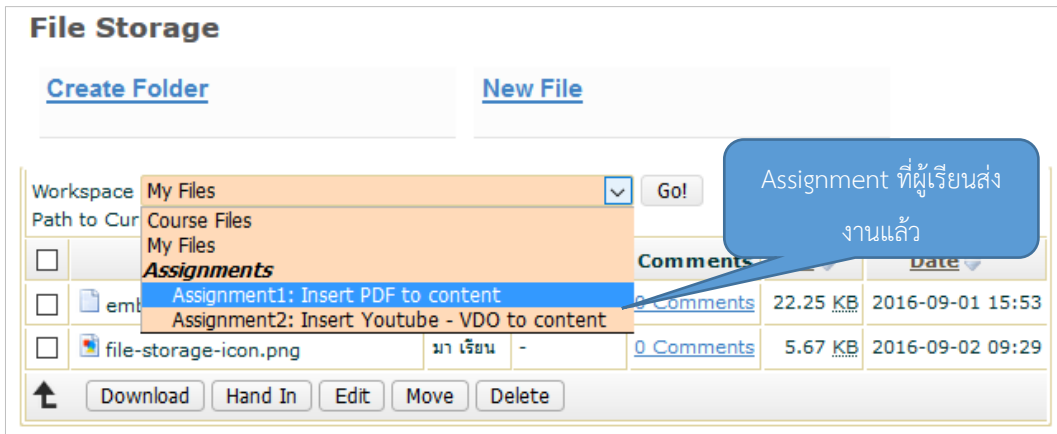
File Storage

Create Folder

New File

Workspace My Files

Go!

Path to Cur

Course Files
My Files
Assignments
Assignment1: Insert PDF to content
Assignment2: Insert Youtube - VDO to content

Assignment ที่ผู้เรียนส่งงานแล้ว

| | | | | Comments | | Date |
|---|---|---|---|---|---|---|
| | emb | | | 0 Comments | 22.25 KB | 2016-09-01 15:53 |
| | file-storage-icon.png | มา เรียน | - | 0 Comments | 5.67 KB | 2016-09-02 09:29 |

Download Hand In Edit Move Delete